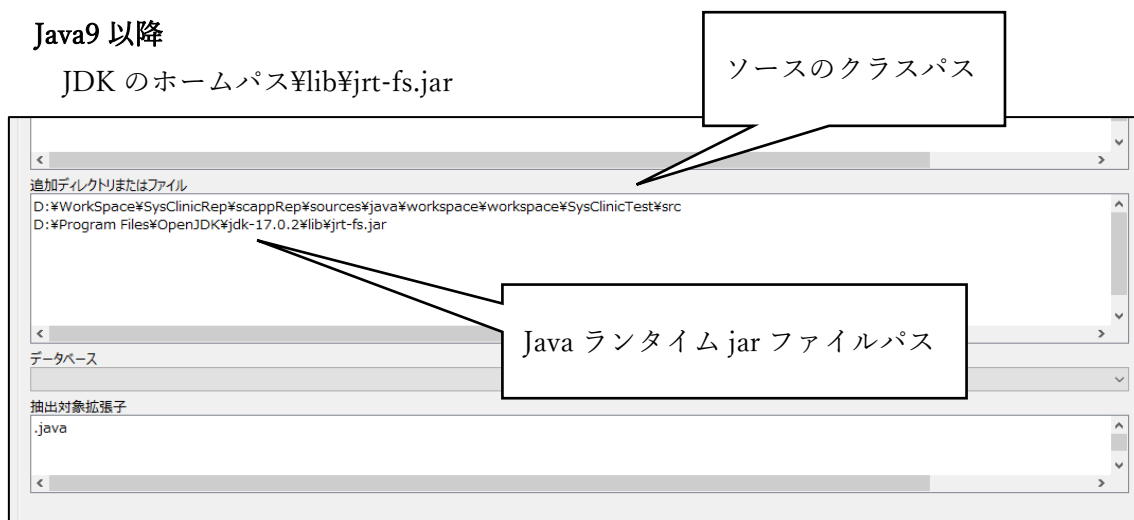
Java9 以降

JDK のホームパス¥lib¥jrt-fs.jar

ソースのクラスパス

追加ディレクトリまたはファイル

D:¥WorkSpace¥SysClinicRep¥scappRep¥sources¥java¥workspace¥workspace¥SysClinicTest¥src
D:¥Program Files¥OpenJDK¥jdk-17.0.2¥lib¥jrt-fs.jar

Java ランタイム jar ファイルパス

データベース

抽出対象拡張子

.java